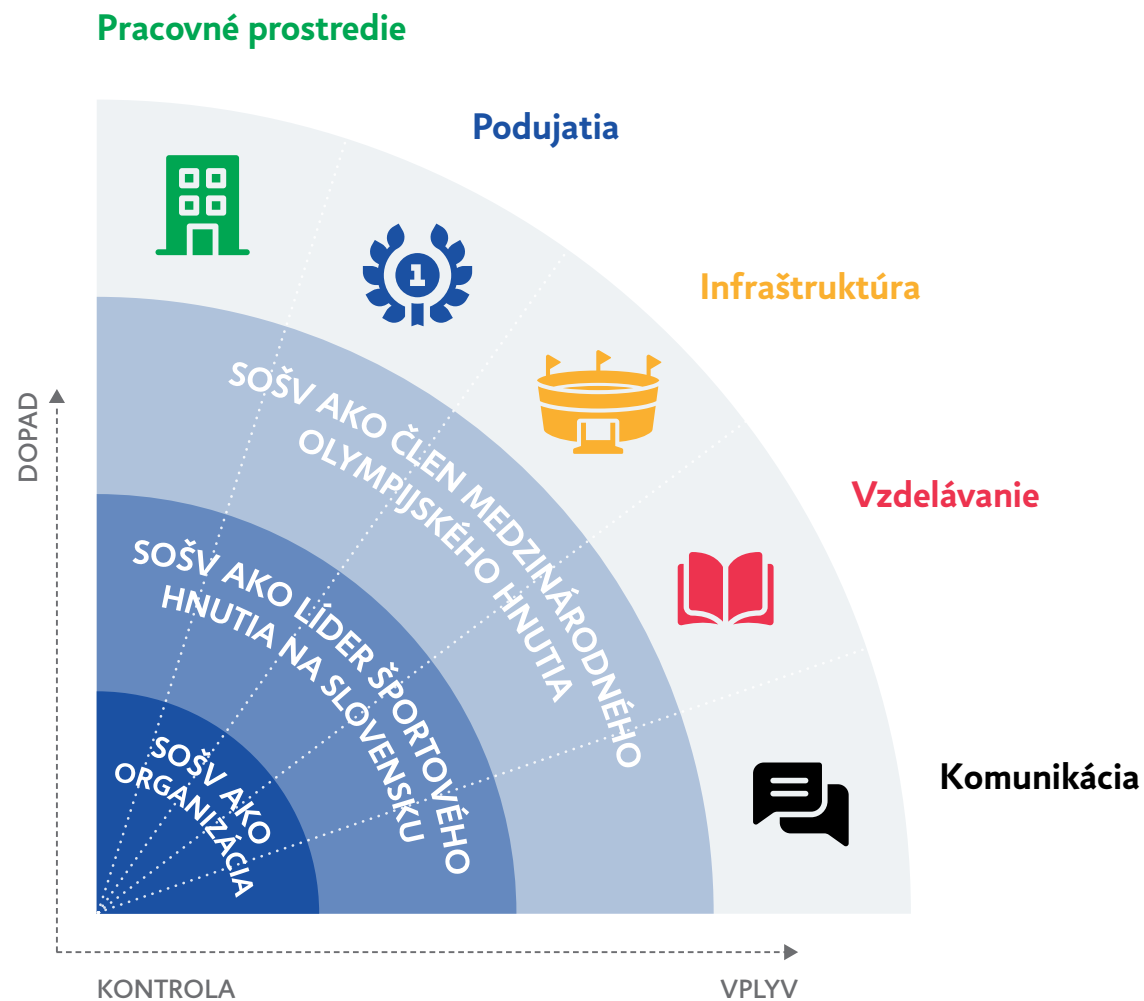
Pracovné prostredie

Podujatia

Infraštruktúra

Vzdelávanie

Komunikácia

1

SOŠV AKO ČLEN MEDZINÁRODNÉHO OLYMPIJSKÉHO HNUTIA

SOŠV AKO LÍDER ŠPORTOVÉHO HNUTIA NA SLOVENSKU

SOŠV AKO ORGANIZÁCIA

DOPAD

KONTROLA

VPLYV